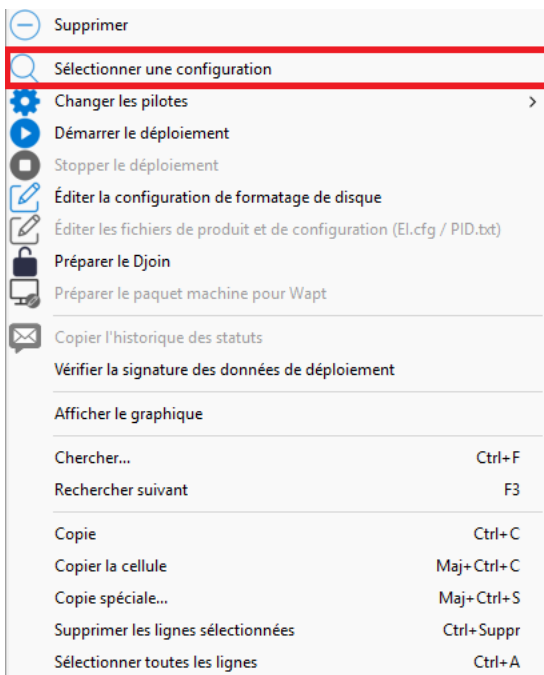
Supprimer
Sélectionner une configuration
Changer les pilotes >
Démarrer le déploiement
Stopper le déploiement
Éditer la configuration de formatage de disque
Éditer les fichiers de produit et de configuration (EI.cfg / PID.txt)
Préparer le Djoin
Préparer le paquet machine pour Wapt

Copier l'historique des statuts
Vérifier la signature des données de déploiement

Afficher le graphique

Chercher... Ctrl+F
Rechercher suivant F3

Copie Ctrl+C
Copier la cellule Maj+Ctrl+C
Copie spéciale... Maj+Ctrl+S
Supprimer les lignes sélectionnées Ctrl+Suppr
Sélectionner toutes les lignes Ctrl+A